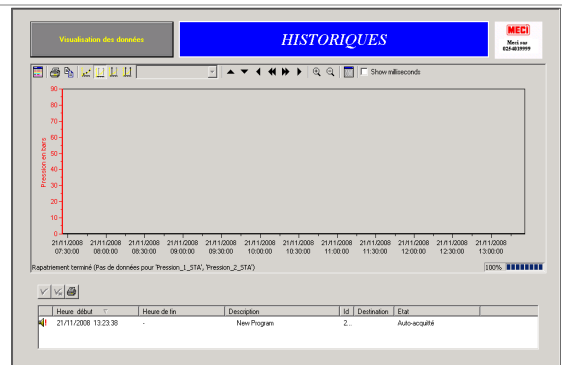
Visualisation des données

HISTORIQUES

MECI
Meci.ouo
0254019999

Show milliseconds

90
80
70
60
50
40
30
20
10
0

Pression en bars

21/11/2008 07:30:00
21/11/2008 08:00:00
21/11/2008 08:30:00
21/11/2008 09:00:00
21/11/2008 09:30:00
21/11/2008 10:00:00
21/11/2008 10:30:00
21/11/2008 11:00:00
21/11/2008 11:30:00
21/11/2008 12:00:00
21/11/2008 12:30:00
21/11/2008 13:00:00

Rapatriement terminé (Pas de données pour 'Pression_1_STA', 'Pression_2_STA')

100%

| | Heure début | Heure de fin | Description | Id | Destination | État |
|---|---|---|---|---|---|---|
| | 21/11/2008 13:23:38 | - | New Program | 2... | | Auto-acquitté |